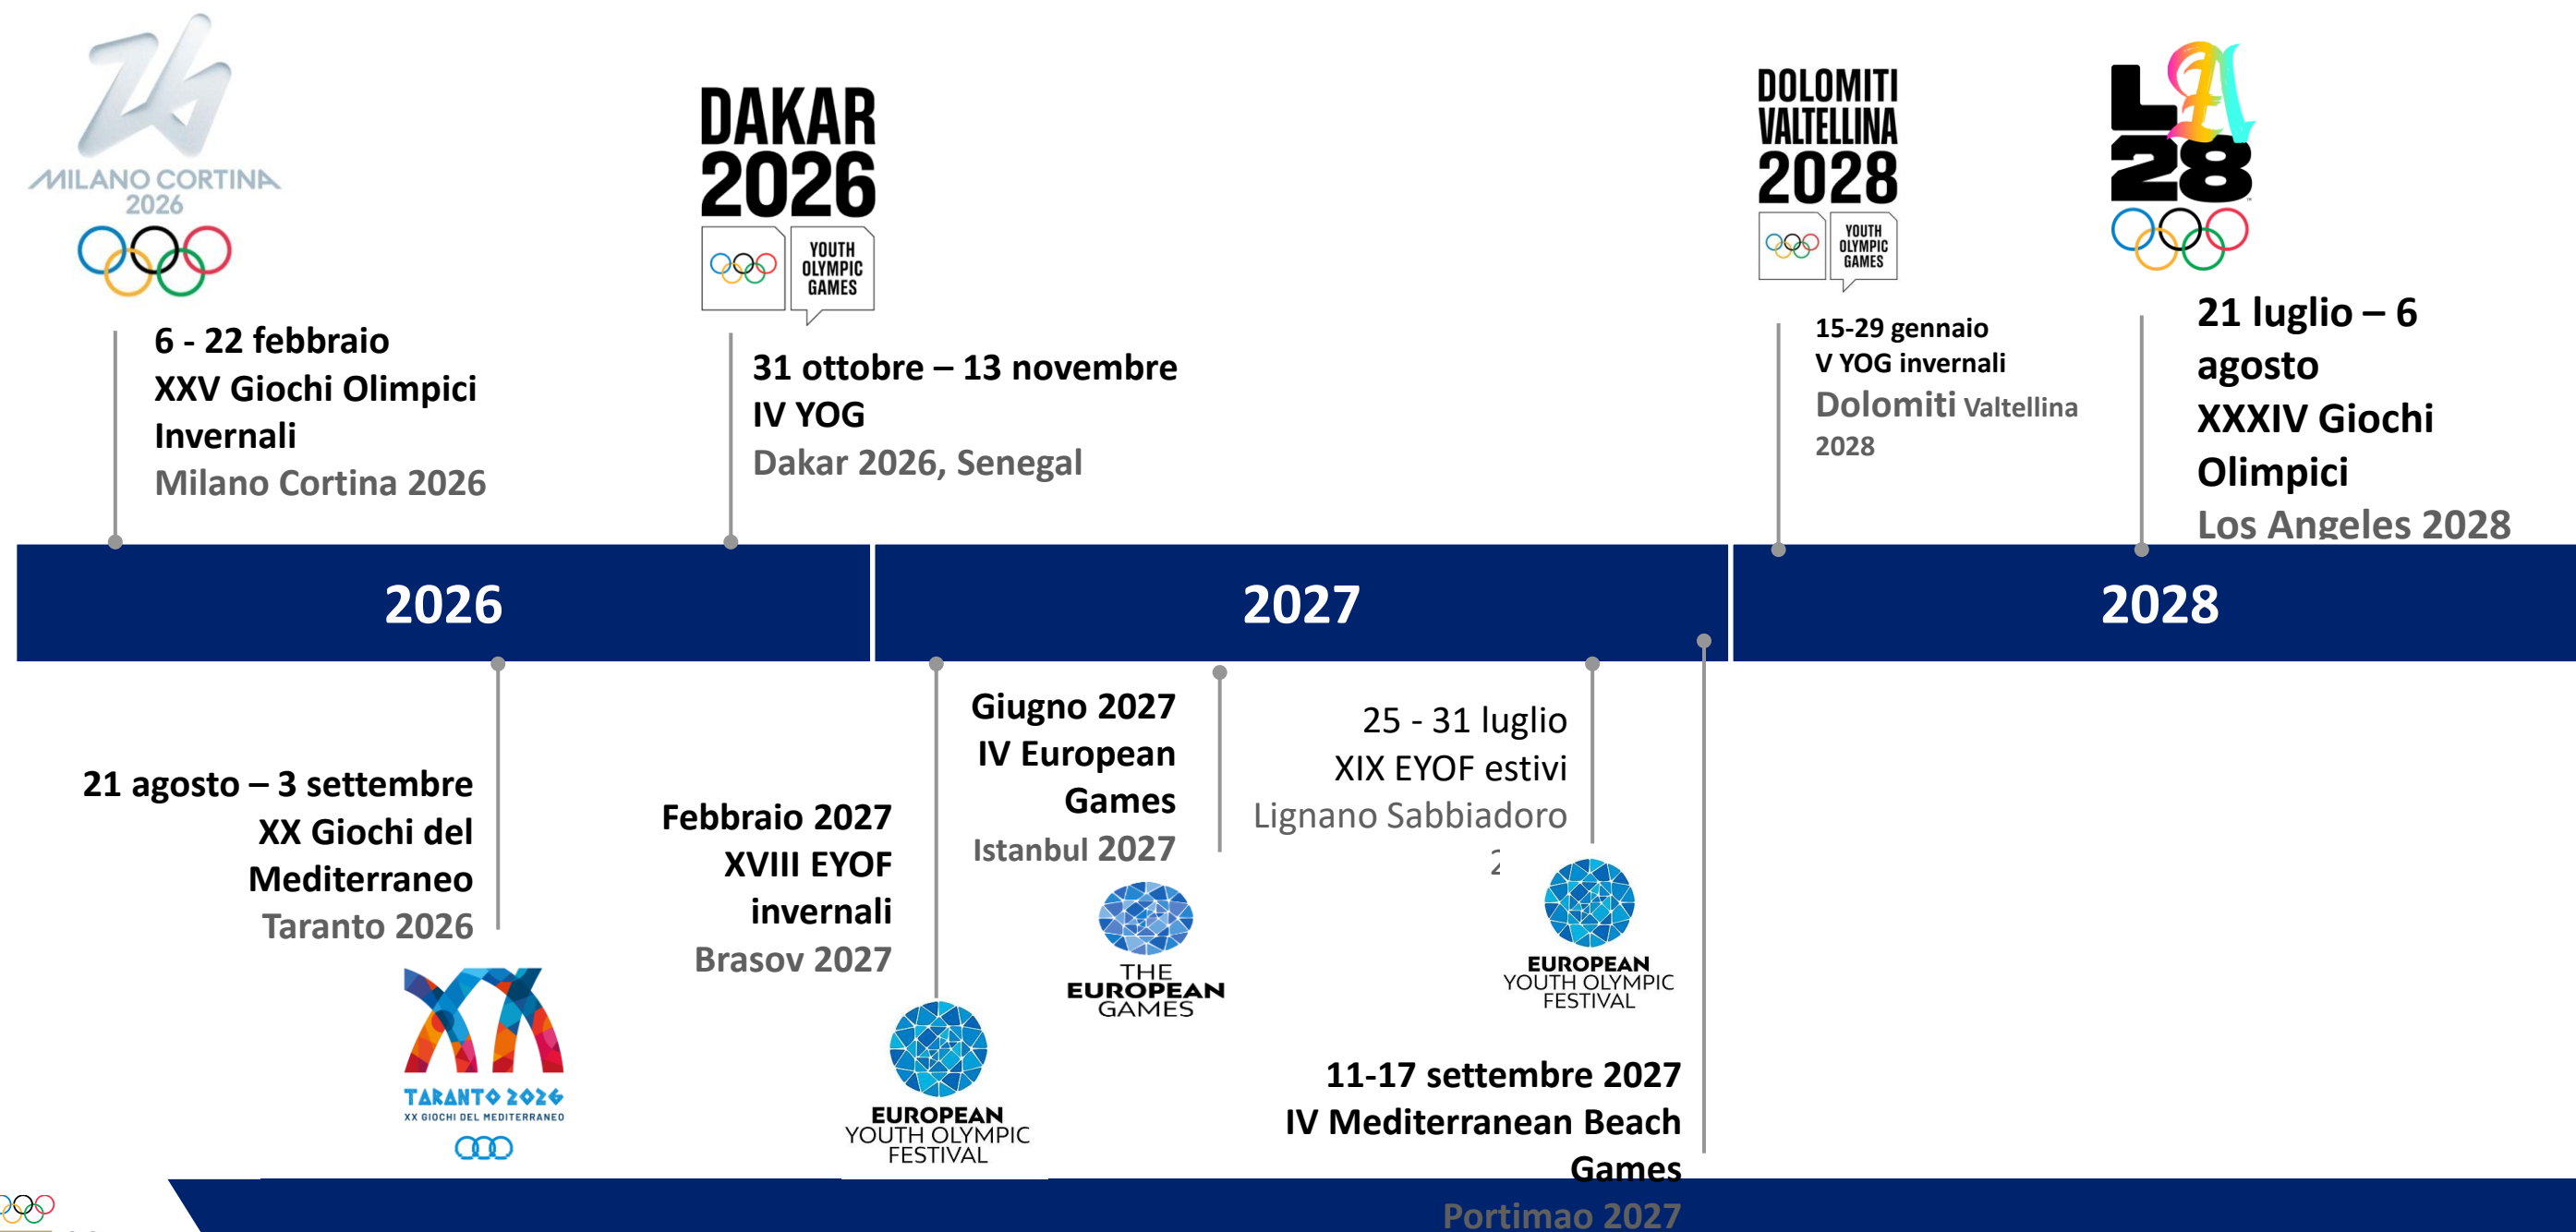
MILANO CORTINA 2026

6 - 22 febbraio
XXV Giochi Olimpici Invernali
Milano Cortina 2026

DAKAR 2026
YOUTH OLYMPIC GAMES

31 ottobre – 13 novembre
IV YOG
Dakar 2026, Senegal

DOLOMITI VALTELLINA 2028
YOUTH OLYMPIC GAMES

15-29 gennaio
V YOG invernali
Dolomiti Valtellina 2028

LA 28

21 luglio – 6 agosto
XXXIV Giochi Olimpici
Los Angeles 2028

2026

2027

2028

21 agosto – 3 settembre
XX Giochi del Mediterraneo
Taranto 2026

TARANTO 2026
XX GIOCHI DEL MEDITERRANEO

Febbraio 2027
XVIII EYOF invernali
Brasov 2027

EUROPEAN YOUTH OLYMPIC FESTIVAL

Giugno 2027
IV European Games
Istanbul 2027

THE EUROPEAN GAMES

25 - 31 luglio
XIX EYOF estivi
Lignano Sabbiadoro
2

EUROPEAN YOUTH OLYMPIC FESTIVAL

11-17 settembre 2027
IV Mediterranean Beach Games
Portimao 2027